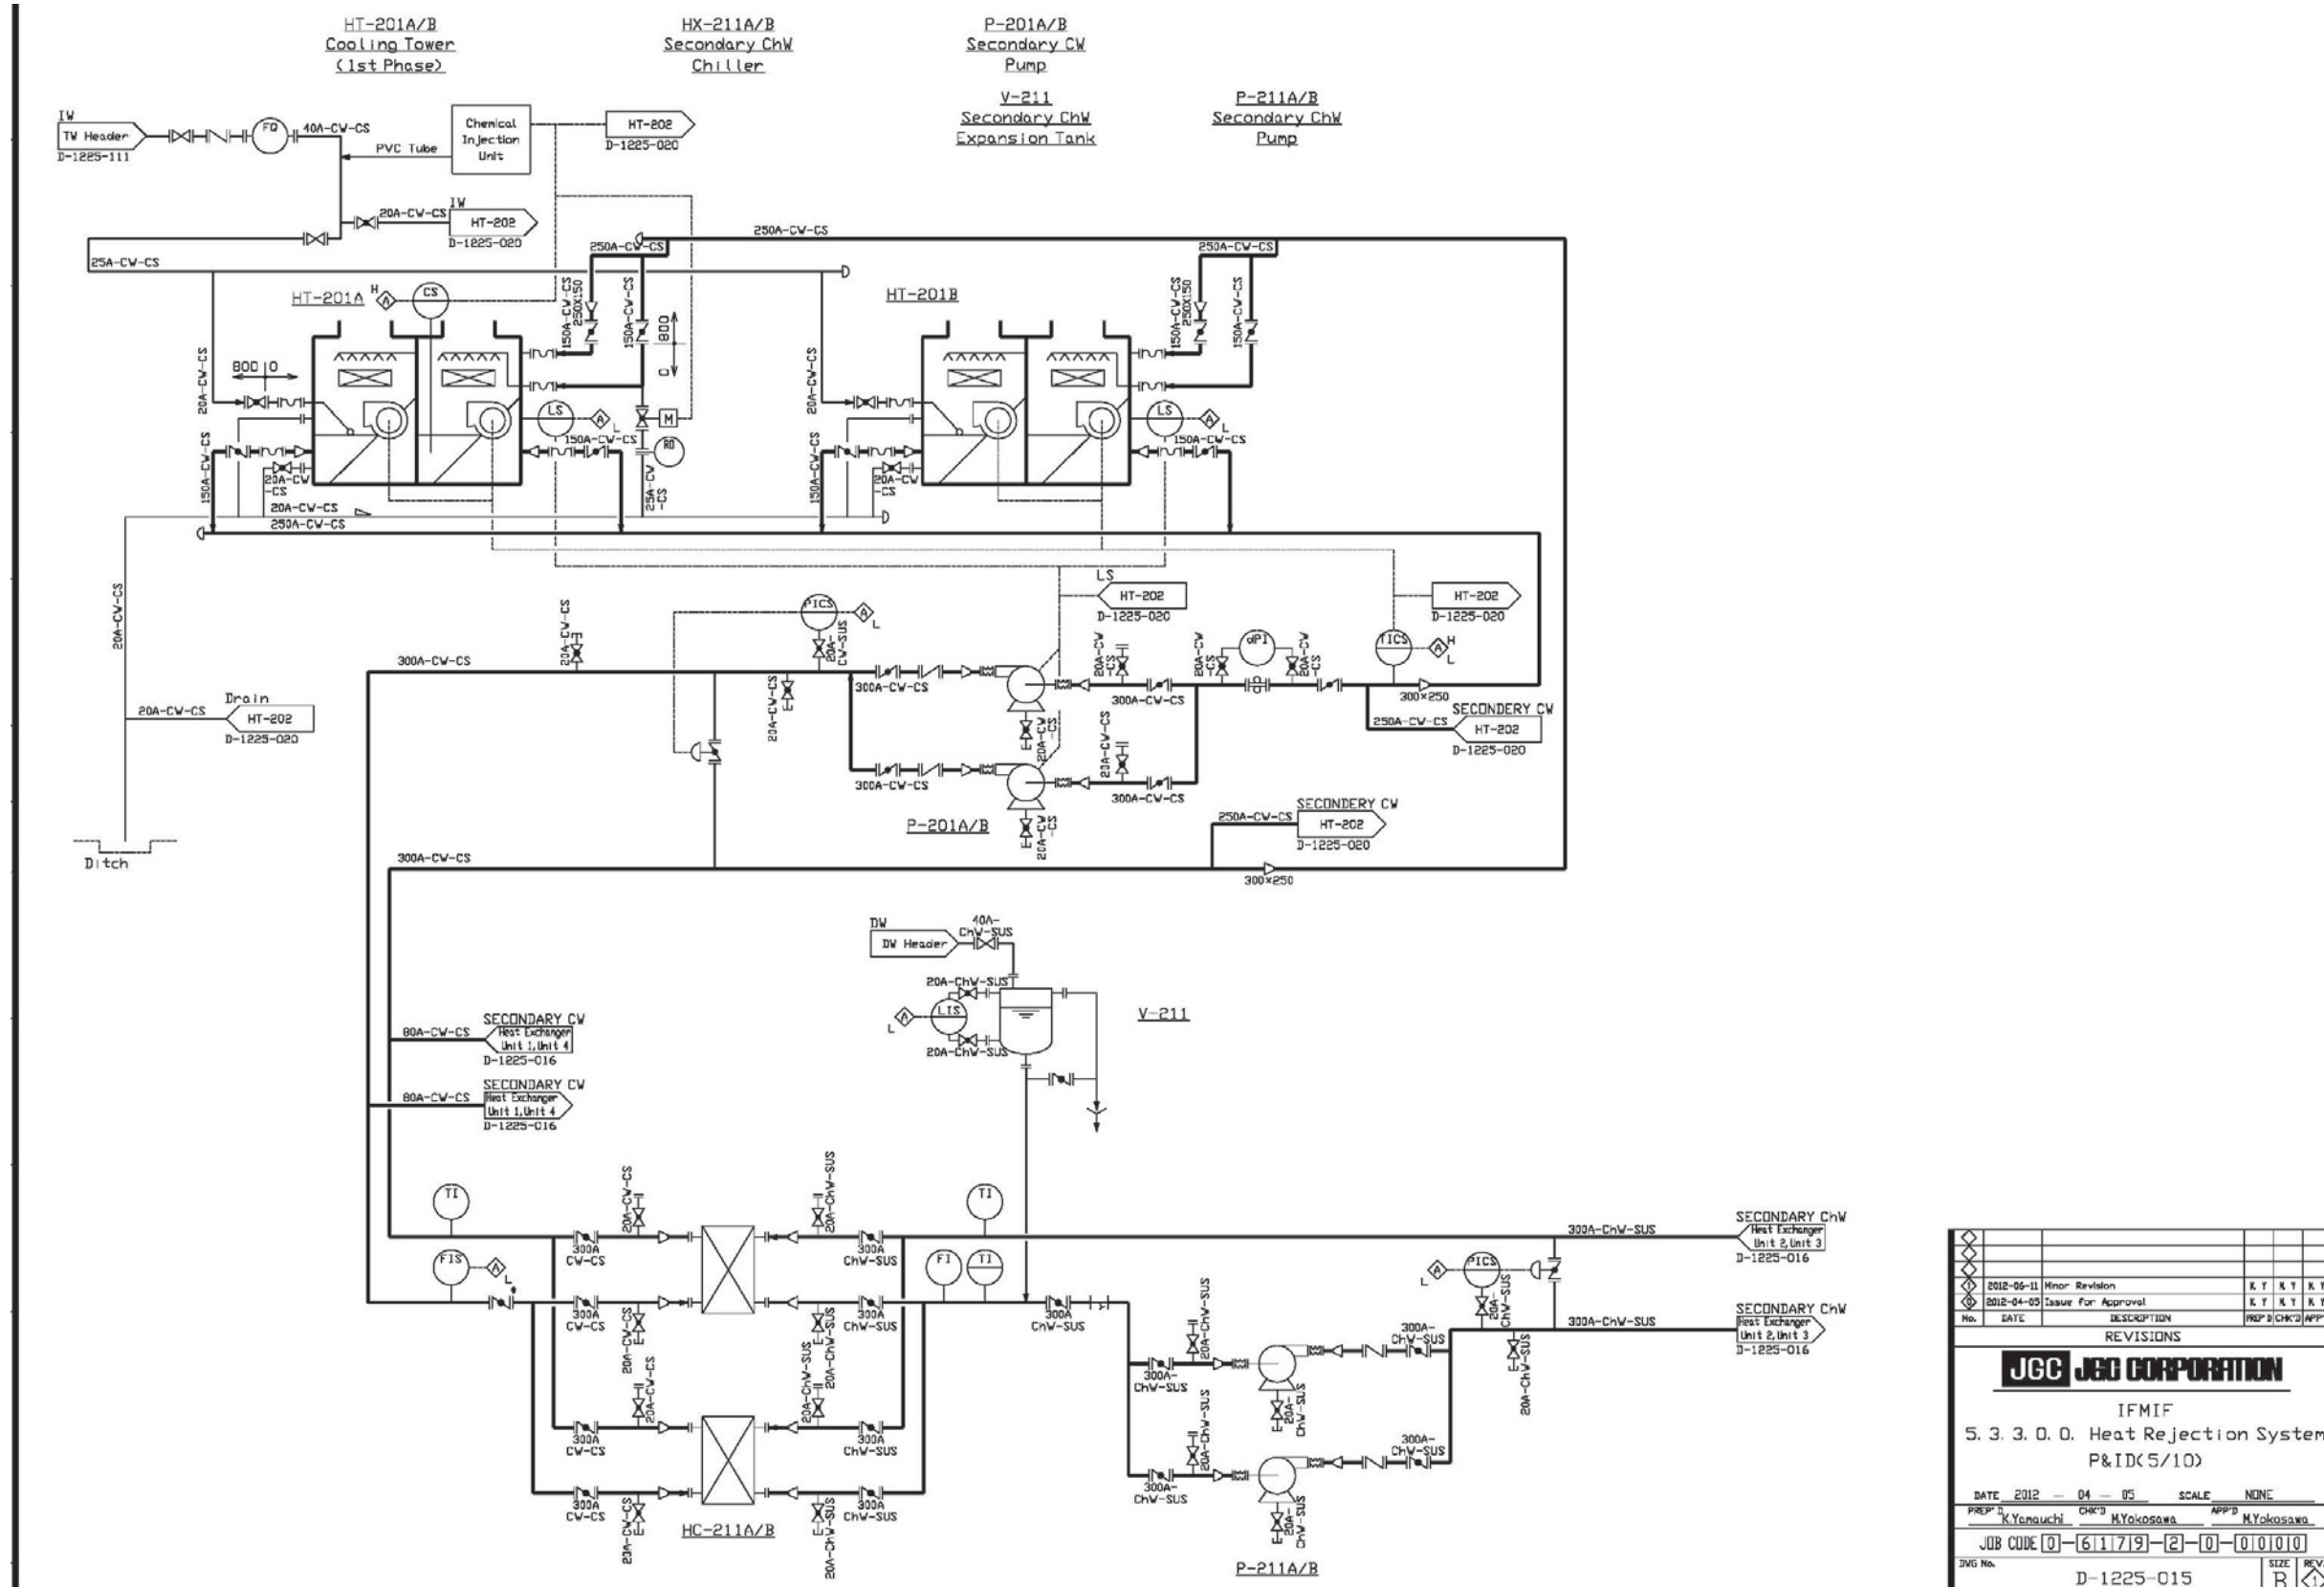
HT-201A/B
Cooling Tower
(1st Phase)

HX-211A/B
Secondary ChW
Chiller

P-201A/B
Secondary CW
Pump

V-211
Secondary ChW
Expansion Tank

P-211A/B
Secondary ChW
Pump

IW
TW Header
D-1225-111

FQ
40A-CW-CS
PVC Tube
Chemical Injection Unit
HT-202
D-1225-020

20A-CW-CS
IW
HT-202
D-1225-020

25A-CW-CS
250A-CW-CS
250A-CW-CS
250A-CW-CS

HT-201A
H
CS
150A-CW-CS 250X150
150A-CW-CS
800
0
800 0
20A-CW-CS
LS
L
M
150A-CW-CS
RO
25A-CW-CS
150A-CW-CS
20A-CW-CS
20A-CW-CS
250A-CW-CS
D

HT-201B
150A-CW-CS 250X150
150A-CW-CS
20A-CW-CS
LS
L
150A-CW-CS
150A-CW-CS
20A-CW-CS
D

20A-CW-CS

LS
HT-202
D-1225-020
HT-202
D-1225-020

PICS
L
20A-CW-CS
20A-CW-SUS
300A-CW-CS
20A-CW-CS
300A-CW-CS
20A-CW-CS
300A-CW-CS
20A-CW-CS
dPI
20A-CW-CS
TICS
H
L
300×250
SECONDERY CW
250A-CW-CS
HT-202
D-1225-020
20A-CW-CS
20A-CW-CS
300A-CW-CS
300A-CW-CS
20A-CW-CS
P-201A/B
SECONDERY CW
250A-CW-CS
HT-202
D-1225-020
300A-CW-CS
300×250

Drain
20A-CW-CS
HT-202
D-1225-020

Ditch

DW
DW Header
40A-ChW-SUS
20A-ChW-SUS
LIS
L
20A-ChW-SUS
V-211

80A-CW-CS
SECONDARY CW
Heat Exchanger Unit 1,Unit 4
D-1225-016
80A-CW-CS
SECONDARY CW
Heat Exchanger Unit 1,Unit 4
D-1225-016

TI
TI
FIS
L
FI
TI
20A-CW-CS
20A-ChW-SUS
300A CW-CS
300A ChW-SUS
300A CW-CS
300A ChW-SUS
20A-CW-CS
20A-ChW-SUS
20A-CW-CS
20A-ChW-SUS
20A-ChW-SUS
300A CW-CS
300A ChW-SUS
300A CW-CS
300A ChW-SUS
20A-CW-CS
20A-ChW-SUS
HC-211A/B
300A ChW-SUS

300A-ChW-SUS
SECONDARY ChW
Heat Exchanger Unit 2,Unit 3
D-1225-016
PICS
L
20A-ChW-SUS
300A-ChW-SUS
SECONDARY ChW
Heat Exchanger Unit 2,Unit 3
D-1225-016
20A-ChW-SUS
300A-ChW-SUS
20A-ChW-SUS
300A-ChW-SUS
300A-ChW-SUS
20A-ChW-SUS
20A-ChW-SUS
300A-ChW-SUS
300A-ChW-SUS
20A-ChW-SUS
P-211A/B

| No. | DATE | DESCRIPTION | PREP'D | CHK'D | APP'D |
|---|---|---|---|---|---|
| | | | | | |
| | | | | | |
| | | | | | |
| 1 | 2012-06-11 | Minor Revision | K Y | K Y | K Y |
| 0 | 2012-04-05 | Issue for Approval | K Y | K Y | K Y |

REVISIONS
JGC JGC CORPORATION
IFMIF
5. 3. 3. 0. 0. Heat Rejection System
P&ID(5/10)
DATE 2012 — 04 — 05 SCALE NONE
PREP'D K.Yamauchi CHK'D M.Yokosawa APP'D M.Yokosawa
JOB CODE 0-6179-2-0-0000
DWG No. D-1225-015 SIZE B REV 1